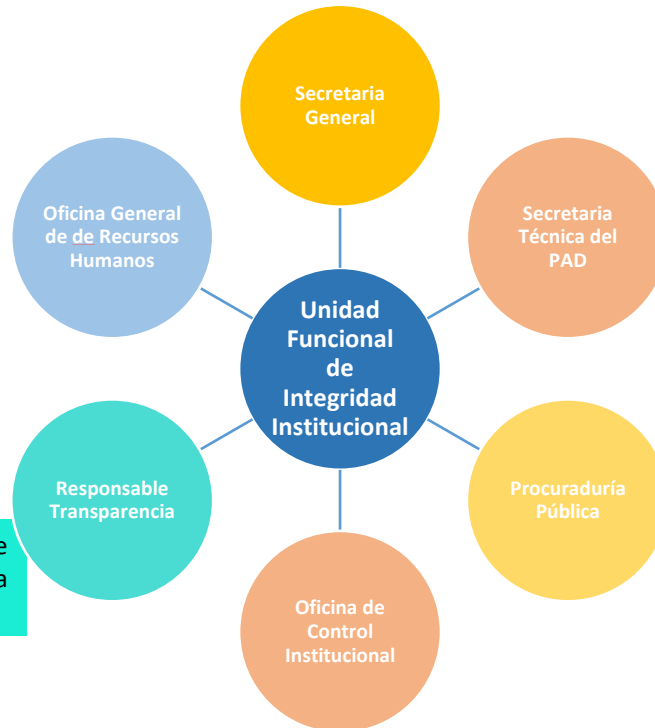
Unidad Funcional de Integridad Institucional

Secretaria General

Secretaria Técnica del PAD

Procuraduría Pública

Oficina de Control Institucional

Responsable Transparencia

Oficina General de de Recursos Humanos

e
a